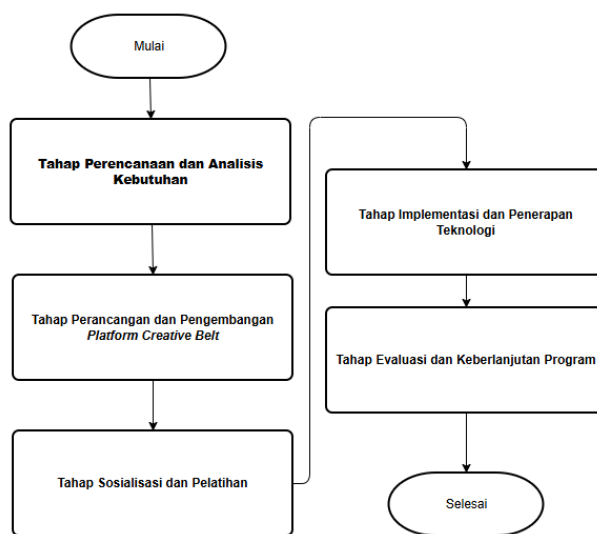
Mulai

Tahap Perencanaan dan Analisis Kebutuhan

Tahap Perancangan dan Pengembangan *Platform Creative Belt*

Tahap Sosialisasi dan Pelatihan

Tahap Implementasi dan Penerapan Teknologi

Tahap Evaluasi dan Keberlanjutan Program

Selesai